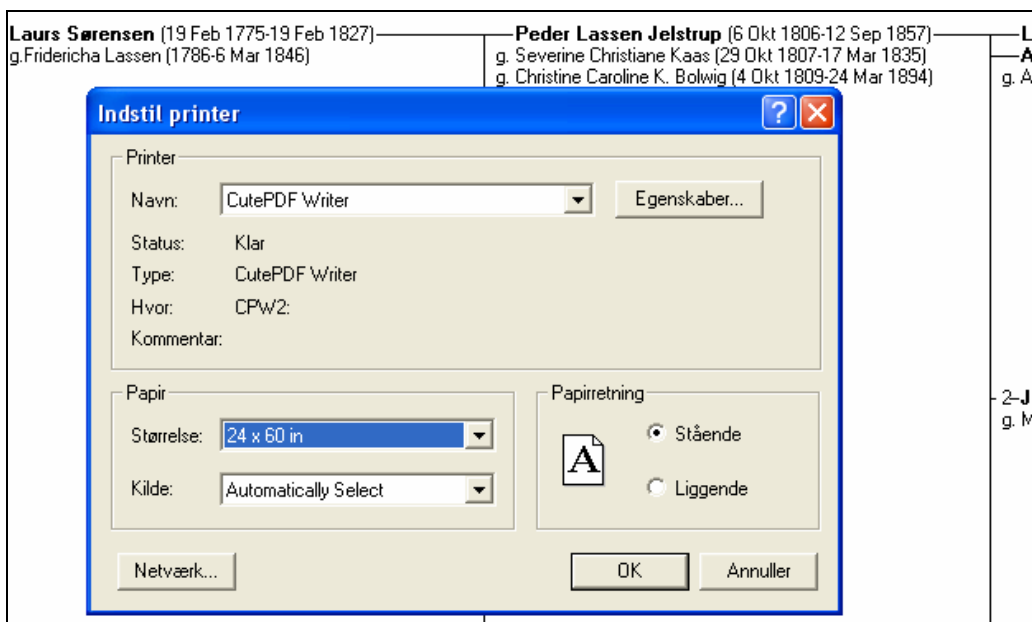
**Laurs Sørensen** (19 Feb 1775-19 Feb 1827)
g.Fridericha Lassen (1786-6 Mar 1846)

**Peder Lassen Jelstrup** (6 Okt 1806-12 Sep 1857)
g. Severine Christiane Kaas (29 Okt 1807-17 Mar 1835)
g. Christine Caroline K. Bolwig (4 Okt 1809-24 Mar 1894)

L
A
g. A

2–J
g. M

Indstil printer

Printer
Navn: CutePDF Writer
Egenskaber...
Status: Klar
Type: CutePDF Writer
Hvor: CPW2:
Kommentar:

Papir
Størrelse: 24 x 60 in
Kilde: Automatically Select

Papirretning
A
Stående
Liggende

Netværk...
OK
Annuller